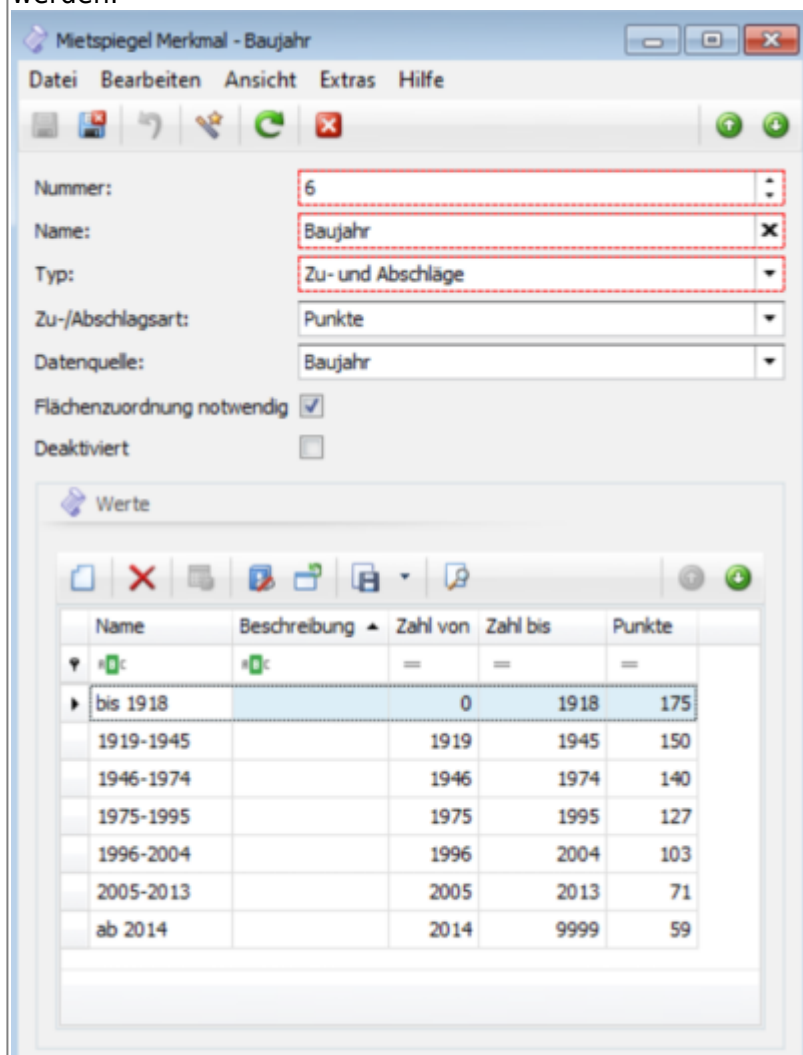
werden:

Mietspiegel Merkmal - Baujahr

Datei Bearbeiten Ansicht Extras Hilfe

Nummer: 6
Name: Baujahr
Typ: Zu- und Abschläge
Zu-/Abschlagsart: Punkte
Datenquelle: Baujahr
Flächenzuordnung notwendig
Deaktiviert

Werte

| Name | Beschreibung ▲ | Zahl von | Zahl bis | Punkte |
|---|---|---|---|---|
| bis 1918 | | 0 | 1918 | 175 |
| 1919-1945 | | 1919 | 1945 | 150 |
| 1946-1974 | | 1946 | 1974 | 140 |
| 1975-1995 | | 1975 | 1995 | 127 |
| 1996-2004 | | 1996 | 2004 | 103 |
| 2005-2013 | | 2005 | 2013 | 71 |
| ab 2014 | | 2014 | 9999 | 59 |